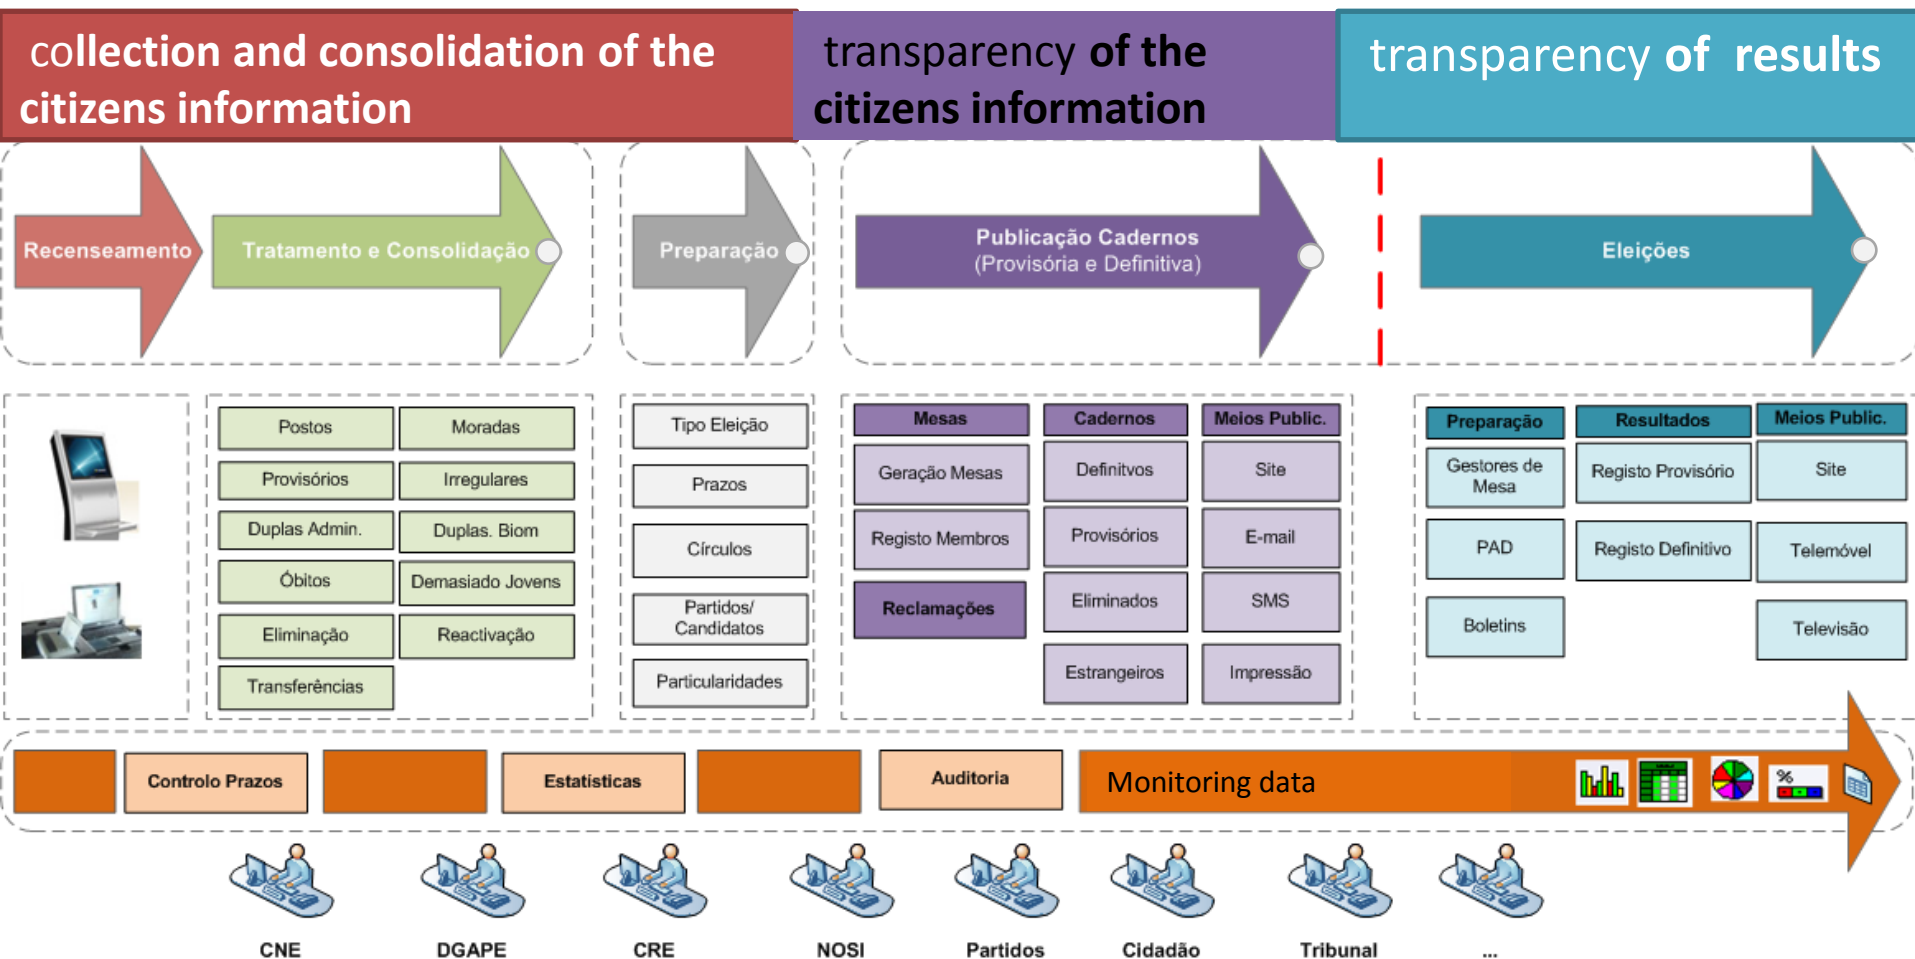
collection and consolidation of the citizens information

transparency of the citizens information

transparency of results

Recenseamento

Tratamento e Consolidação

Preparação

Publicação Cadernos (Provisória e Definitiva)

Eleições

Postos
Moradas
Provisórios
Irregulares
Duplas Admin.
Duplas. Biom
Óbitos
Demasiado Jovens
Eliminação
Reactivação
Transferências

Tipo Eleição
Prazos
Círculos
Partidos/ Candidatos
Particularidades

Mesas
Geração Mesas
Registo Membros
Reclamações

Cadernos
Definitvos
Provisórios
Eliminados
Estrangeiros

Meios Public.
Site
E-mail
SMS
Impressão

Preparação
Gestores de Mesa
PAD
Boletins

Resultados
Registo Provisório
Registo Definitivo

Meios Public.
Site
Telemóvel
Televisão

Controlo Prazos
Estatísticas
Auditoria
Monitoring data

CNE
DGAPE
CRE
NOSI
Partidos
Cidadão
Tribunal
...